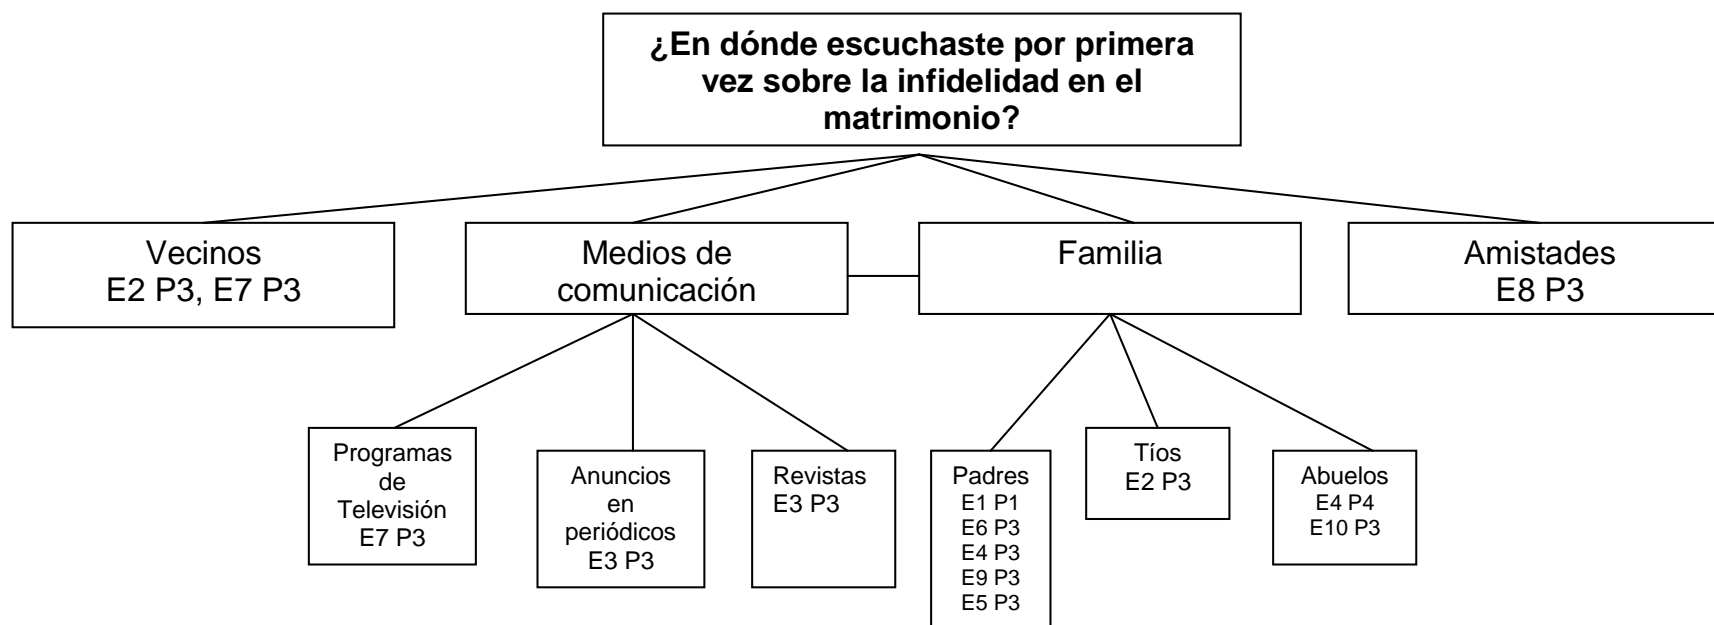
¿En dónde escuchaste por primera vez sobre la infidelidad en el matrimonio?

Vecinos
E2 P3, E7 P3

Medios de comunicación

Familia

Amistades
E8 P3

Programas de Televisión
E7 P3

Anuncios en periódicos
E3 P3

Revistas
E3 P3

Padres
E1 P1
E6 P3
E4 P3
E9 P3
E5 P3

Tíos
E2 P3

Abuelos
E4 P4
E10 P3